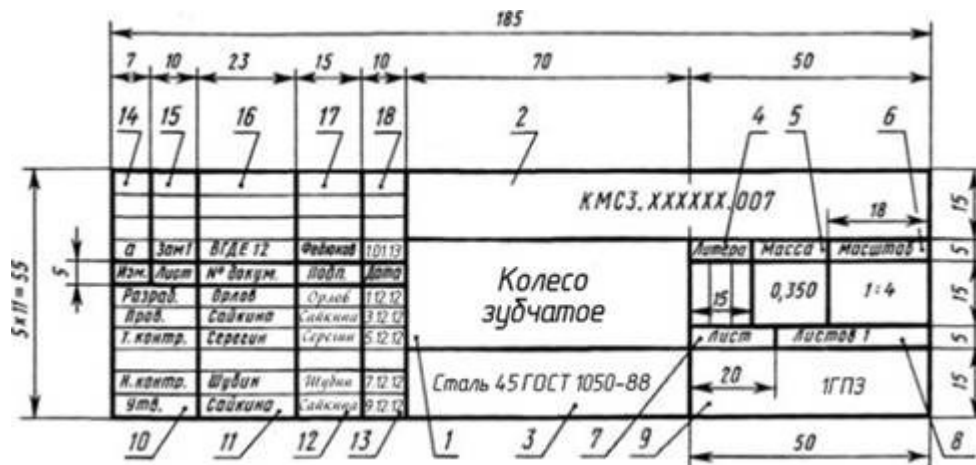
185

7 10 23 15 10 70 50

14 15 16 17 18 2 4 5 6

КМС3.XXXXXX.007

18

15

а | Зам1 | ВГДЕ 12 | Федюков | 10.1.13
Изм. | Лист | № докум. | Подп. | Дата
Разраб. | Орлов | Орлов | 1.12.12
Пров. | Сайкина | Сайкина | 3.12.12
Т. контр. | Сергеин | Сергеин | 5.12.12
Н. контр. | Шубин | Шубин | 7.12.12
Утв. | Сайкина | Сайкина | 9.12.12

Колесо зубчатое

Литера | Масса | Масштаб

15 | 0,350 | 1:4

Лист | Листов 1

20

1ГПЗ

Сталь 45 ГОСТ 1050-88

5

5

15

5

15

5×11=55

10 11 12 13 1 3 7 9 50 8